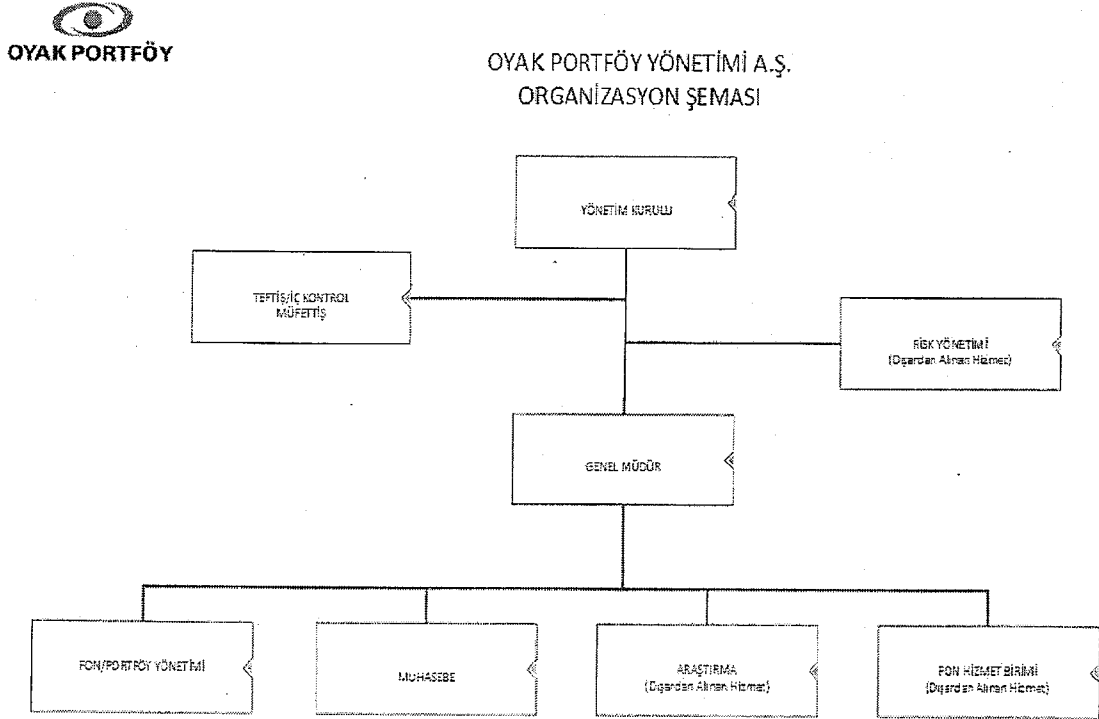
OYAK PORTFÖY

OYAK PORTFÖY YÖNETİMİ A.Ş.
ORGANİZASYON ŞEMASI

YÖNETİM KURULU

TEFTİŞ/İÇ KONTROL MÜFETTİŞ

RİSK YÖNETİMİ (Dışardan Alınan Hizmet)

GENEL MÜDÜR

FON/PORTFÖY YÖNETİMİ

MUHASEBE

ARAŞTIRMA (Dışardan Alınan Hizmet)

FON HİZMET BİRİMİ (Dışardan Alınan Hizmet)